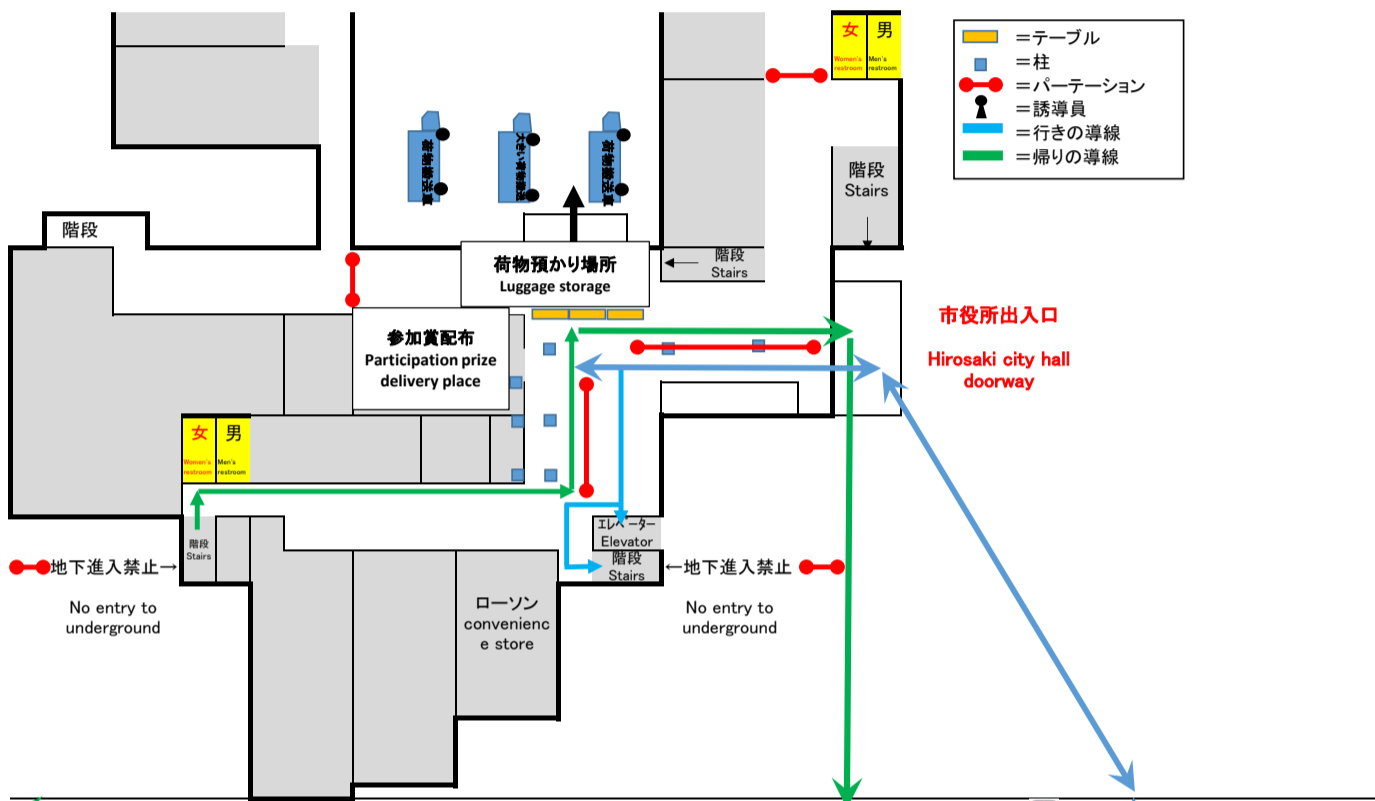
女 男
Women's restroom Men's restroom

＝テーブル
＝柱
＝パーテーション
＝誘導員
＝行きの導線
＝帰りの導線

荷物搬送車
大きい荷物搬送車
荷物搬送車

階段
Stairs

階段

階段
Stairs

荷物預かり場所
Luggage storage

市役所出入口
Hirosaki city hall doorway

参加賞配布
Participation prize delivery place

女 男
Women's restroom Men's restroom

階段
Stairs

エレベーター
Elevator

階段
Stairs

地下進入禁止→
No entry to underground

ローソン
convenience store

←地下進入禁止
No entry to underground